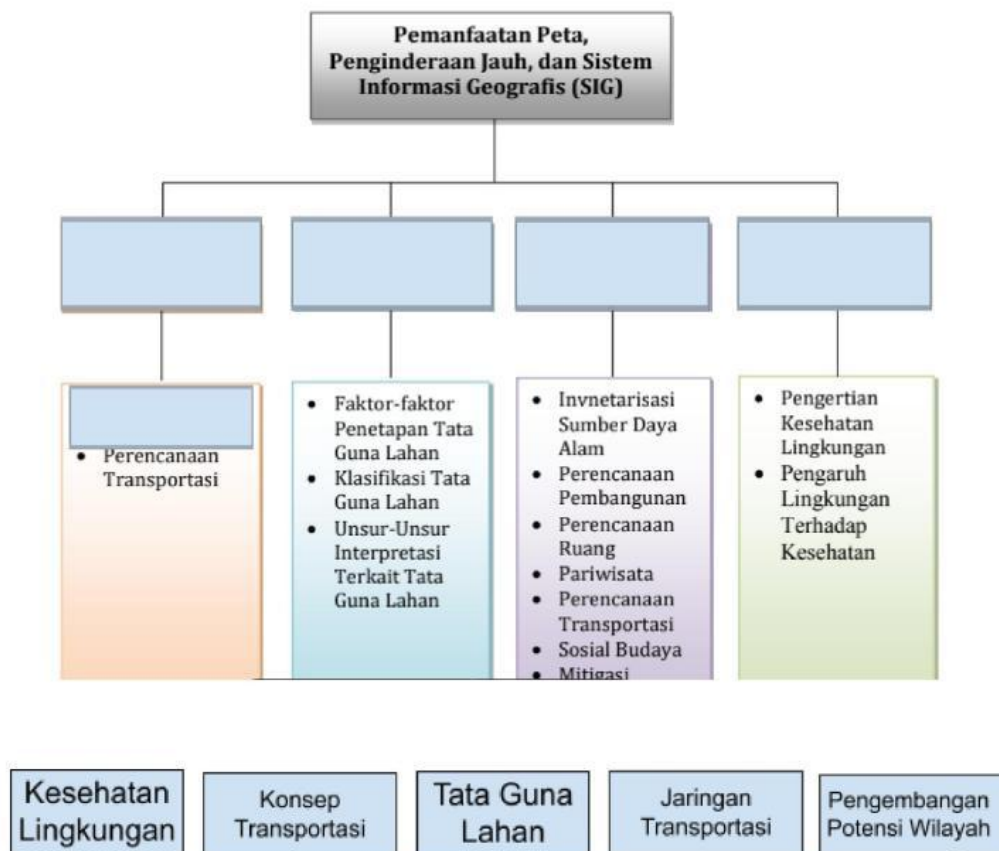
Pemanfaatan Peta, Penginderaan Jauh, dan Sistem Informasi Geografis (SIG)

- Perencanaan Transportasi

- Faktor-faktor Penetapan Tata Guna Lahan
- Klasifikasi Tata Guna Lahan
- Unsur-Unsur Interpretasi Terkait Tata Guna Lahan

- Invnetarisasi Sumber Daya Alam
- Perencanaan Pembangunan
- Perencanaan Ruang
- Pariwisata
- Perencanaan Transportasi
- Sosial Budaya
- Mitigasi

- Pengertian Kesehatan Lingkungan
- Pengaruh Lingkungan Terhadap Kesehatan

Kesehatan Lingkungan

Konsep Transportasi

Tata Guna Lahan

Jaringan Transportasi

Pengembangan Potensi Wilayah